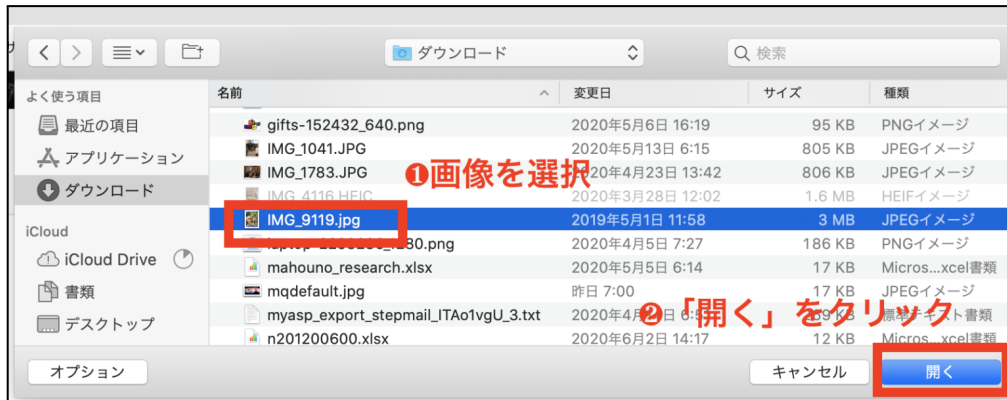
ダウンロード

検索

よく使う項目

最近の項目

アプリケーション

ダウンロード

iCloud

iCloud Drive

書類

デスクトップ

| 名前 | 変更日 | サイズ | 種類 |
|---|---|---|---|
| gifts-152432_640.png | 2020年5月6日 16:19 | 95 KB | PNGイメージ |
| IMG_1041.JPG | 2020年5月13日 6:15 | 805 KB | JPEGイメージ |
| IMG_1783.JPG | 2020年4月23日 13:42 | 806 KB | JPEGイメージ |
| IMG_4116.HEIC | 2020年3月28日 12:02 | 1.6 MB | HEIFイメージ |
| IMG_9119.jpg | 2019年5月1日 11:58 | 3 MB | JPEGイメージ |
| laptop-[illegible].png | 2020年4月5日 7:27 | 186 KB | PNGイメージ |
| mahouno_research.xlsx | 2020年5月5日 6:14 | 17 KB | Micros...xcel書類 |
| mqdefault.jpg | 昨日 7:00 | 17 KB | JPEGイメージ |
| myasp_export_stepmail_ITAo1vgU_3.txt | 2020年4月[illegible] | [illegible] KB | 標準テキスト書類 |
| n201200600.xlsx | 2020年6月2日 14:17 | 12 KB | Micros...xcel書類 |

❶画像を選択

❷「開く」をクリック

オプション

キャンセル

開く